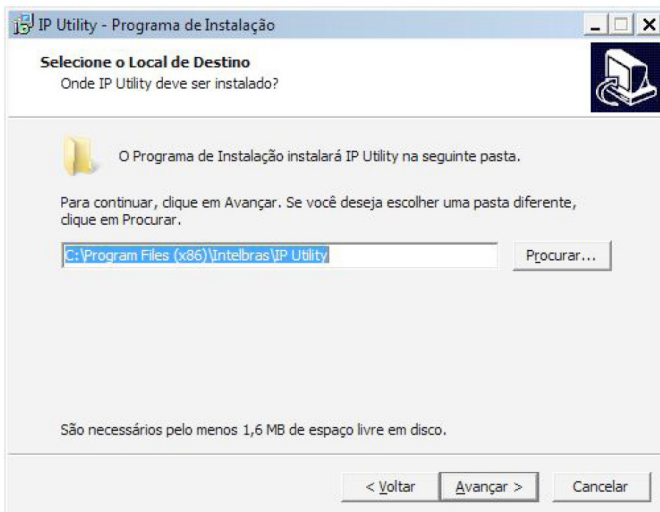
IP Utility - Programa de Instalação

Selecione o Local de Destino
Onde IP Utility deve ser instalado?

O Programa de Instalação instalará IP Utility na seguinte pasta.

Para continuar, clique em Avançar. Se você deseja escolher uma pasta diferente, clique em Procurar.

C:\Program Files (x86)\Intelbras\IP Utility

Procurar...

São necessários pelo menos 1,6 MB de espaço livre em disco.

< Voltar

Avançar >

Cancelar